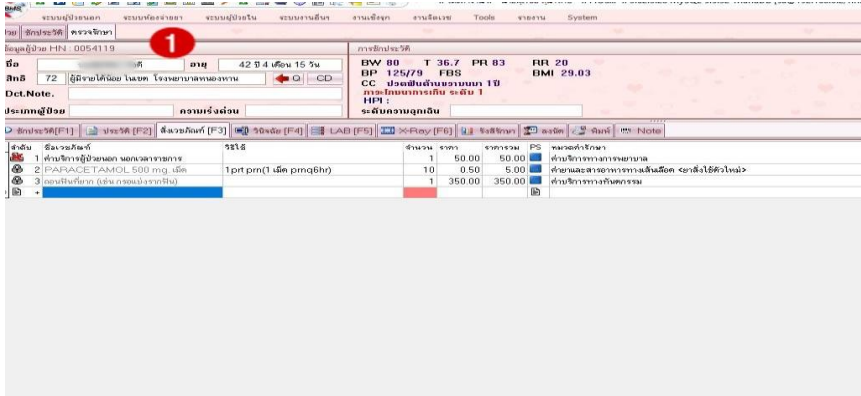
ระบบผู้ป่วยนอก ระบบห้องจ่ายยา ระบบผู้ป่วยใน ระบบงานสินค้า งานเชิงรุก งานรีเอเซ Tools รายงาน System

ป่วย ซักประวัติ ตรวจรักษา

1

ข้อมูลผู้ป่วย HN : 0054119

ชื่อ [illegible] อายุ 42 ปี 4 เดือน 15 วัน

สิทธิ 72 ผู้มีรายได้น้อย ในเขต โรงพยาบาลหนองหาน Q CD

Dct.Note.

ประเภทผู้ป่วย ความเร่งด่วน

การซักประวัติ

BW 80 T 36.7 PR 83 RR 20
BP 125/79 FBS BMI 29.03
CC ปวดฟันด้านบนมา 1 ปี
ภาวะโภชนาการเกิน ระดับ 1
HPI :
ระดับความฉุกเฉิน

ซักประวัติ[F1] ประวัติ [F2] สั่งเวชภัณฑ์ [F3] วินิจฉัย [F4] LAB [F5] X-Ray [F6] รังสีรักษา ลงนัด พิมพ์ Note

| ลำดับ | ชื่อเวชภัณฑ์ | วิธีใช้ | จำนวน | ราคา | ราคารวม | PS | หมวดค่ารักษา |
|---|---|---|---|---|---|---|---|
| 1 | ค่าบริการผู้ป่วยนอก นอกเวลาราชการ | | 1 | 50.00 | 50.00 | | ค่าบริการทางการพยาบาล |
| 2 | PARACETAMOL 500 mg. เม็ด | 1prt prn(1 เม็ด prnq6hr) | 10 | 0.50 | 5.00 | | ค่ายาและสารอาหารทางเส้นเลือด <ยาสั่งใช้ตัวใหม่> |
| 3 | ถอนฟันกี่ยาก (เช่น กรอแบ่งรากฟัน) | | 1 | 350.00 | 350.00 | | ค่าบริการทางทันตกรรม |
| + | | | | | | | |